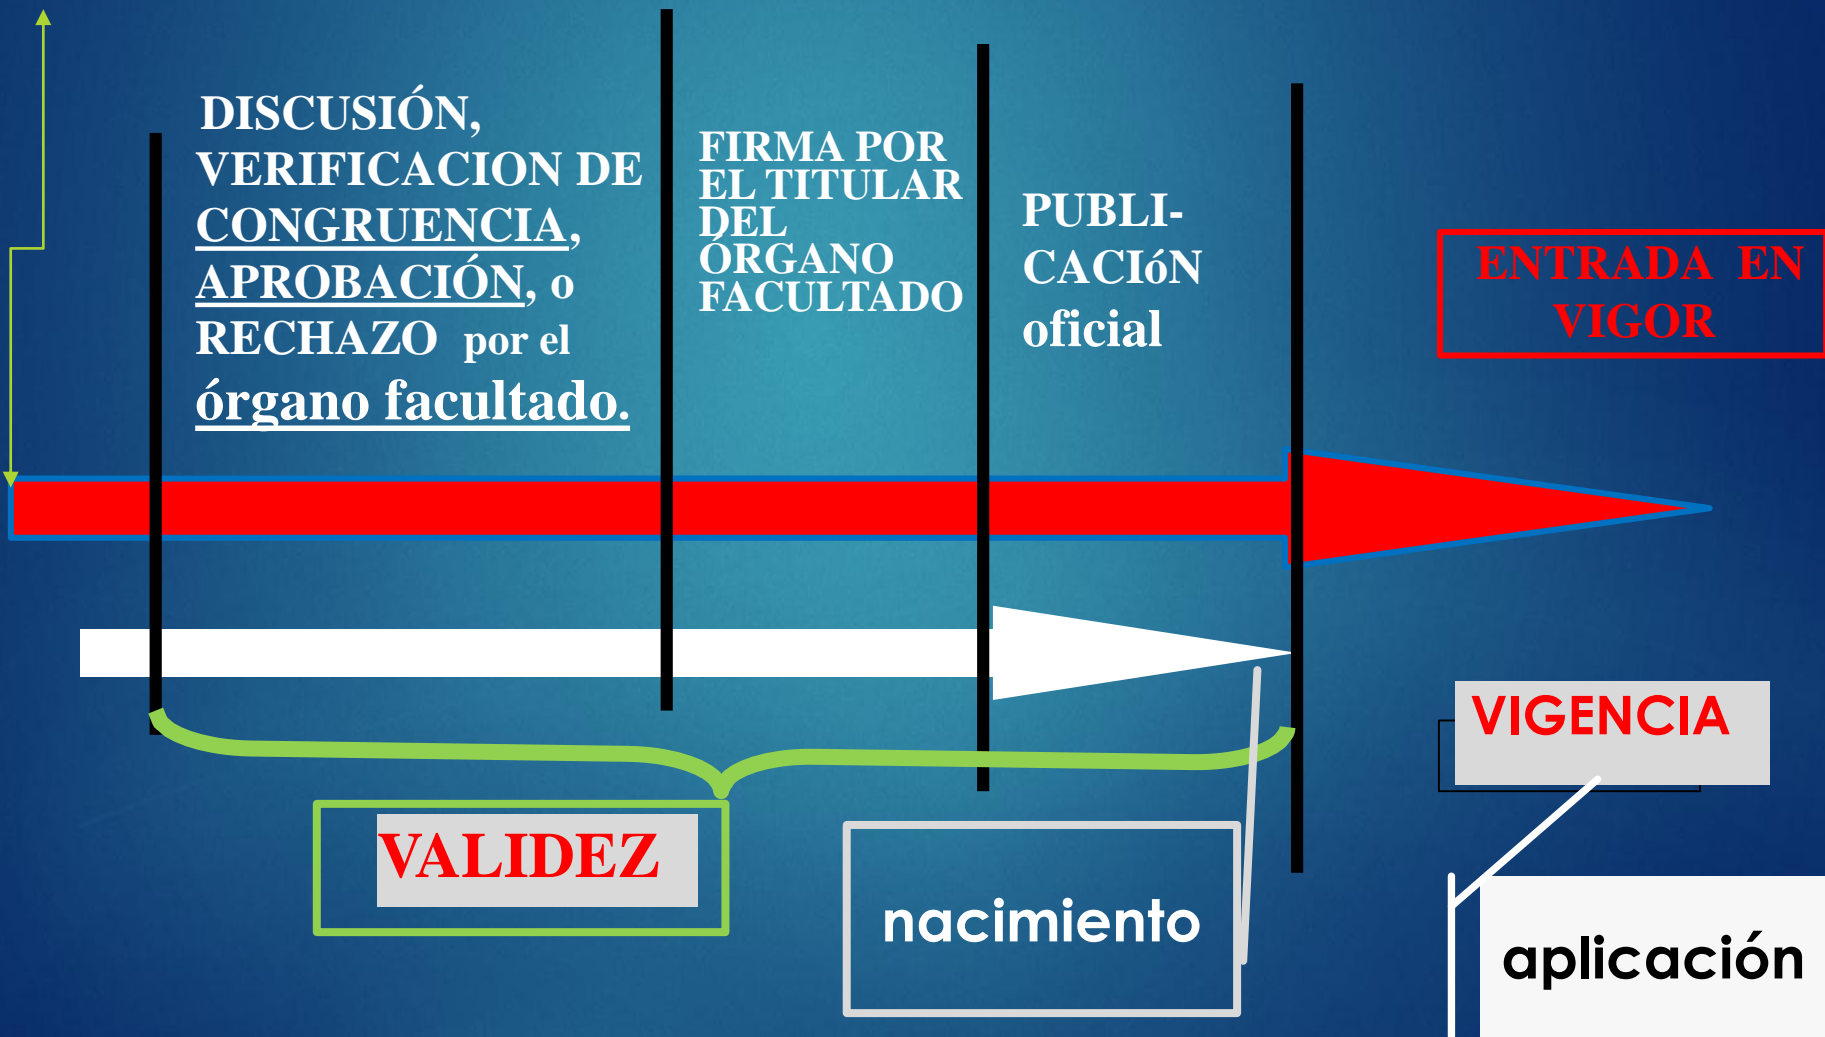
DISCUSIÓN, VERIFICACION DE CONGRUENCIA, APROBACIÓN, o RECHAZO por el órgano facultado.

FIRMA POR EL TITULAR DEL ÓRGANO FACULTADO

PUBLI-CACIóN oficial

ENTRADA EN VIGOR

VIGENCIA

VALIDEZ

nacimiento

aplicación